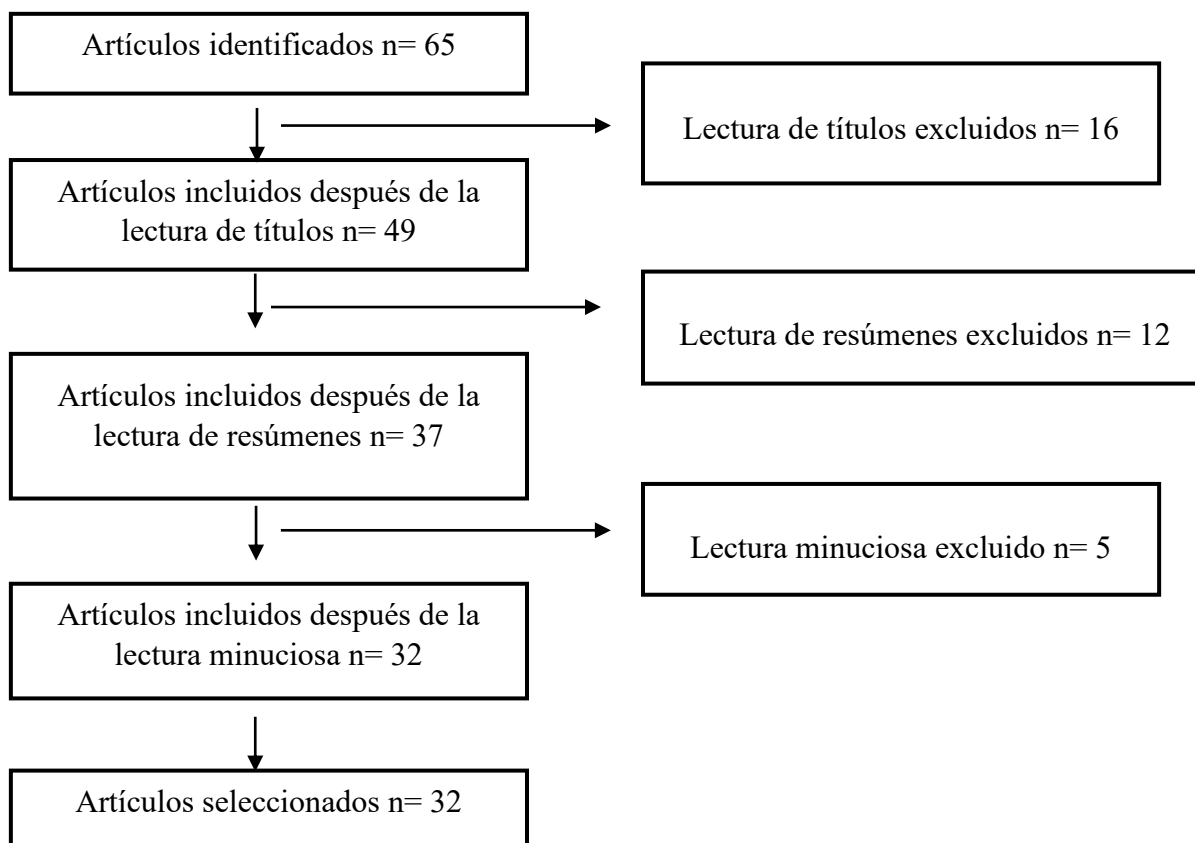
Artículos identificados n= 65

Lectura de títulos excluidos n= 16

Artículos incluidos después de la lectura de títulos n= 49

Lectura de resúmenes excluidos n= 12

Artículos incluidos después de la lectura de resúmenes n= 37

Lectura minuciosa excluido n= 5

Artículos incluidos después de la lectura minuciosa n= 32

Artículos seleccionados n= 32